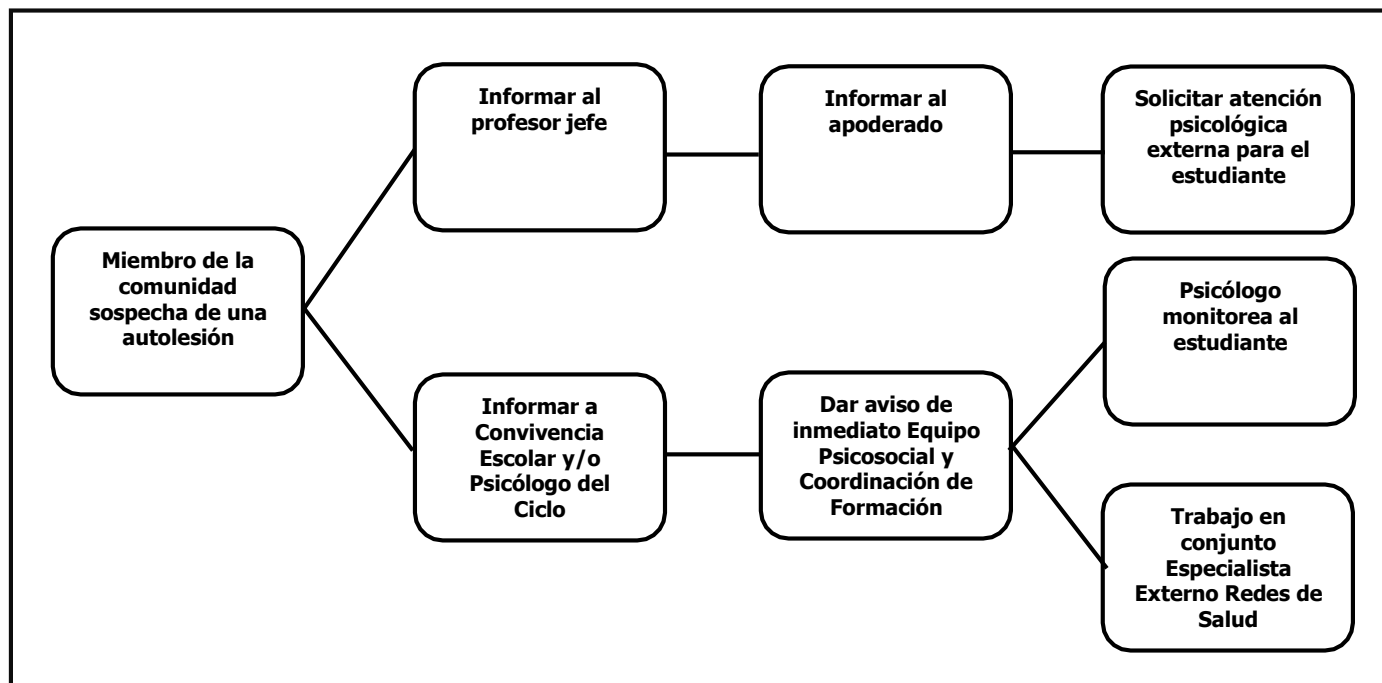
Miembro de la comunidad sospecha de una autolesión

Informar al profesor jefe

Informar al apoderado

Solicitar atención psicológica externa para el estudiante

Informar a Convivencia Escolar y/o Psicólogo del Ciclo

Dar aviso de inmediato Equipo Psicosocial y Coordinación de Formación

Psicólogo monitorea al estudiante

Trabajo en conjunto Especialista Externo Redes de Salud